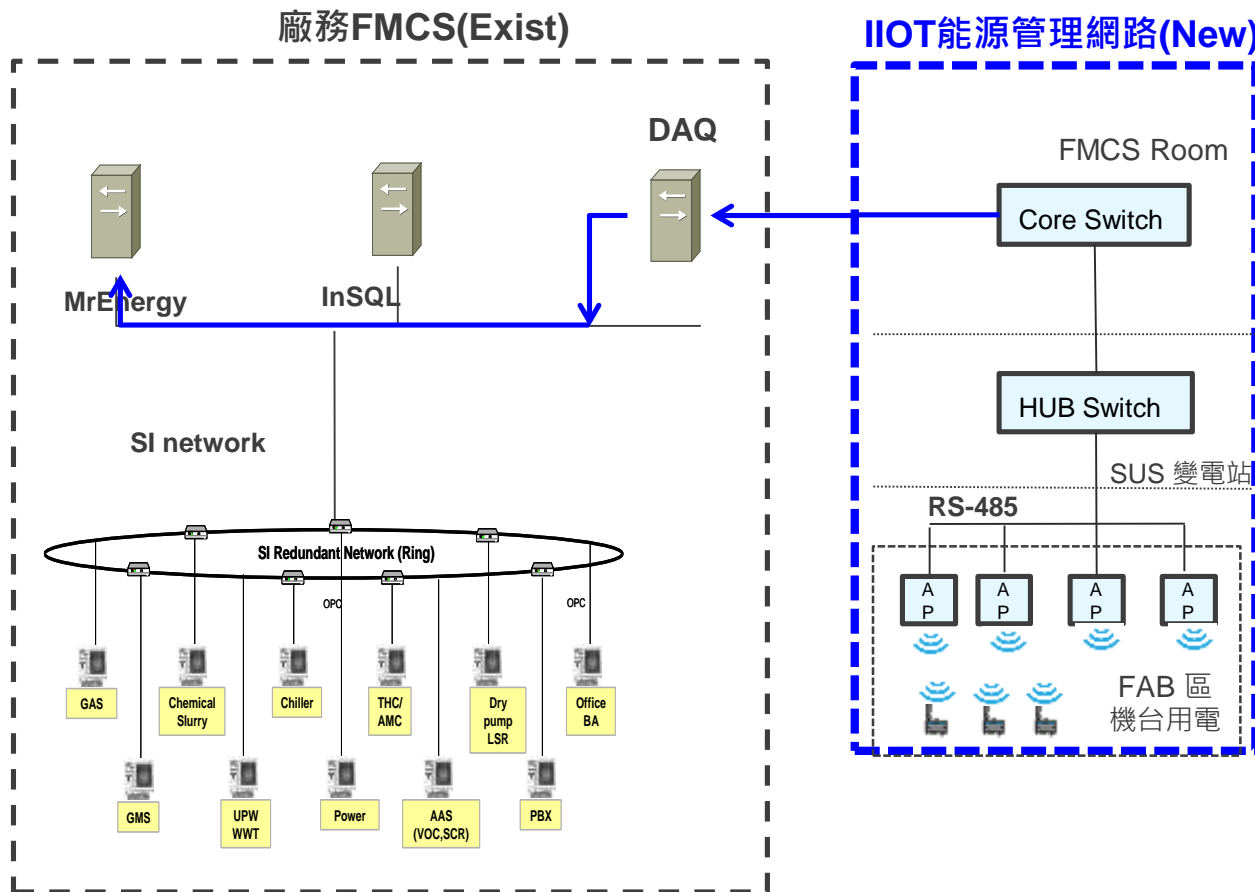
廠務FMCS(Exist)

IIOT能源管理網路(New)

DAQ

FMCS Room

Core Switch

MrEnergy

InSQL

HUB Switch

SI network

SUS 變電站

RS-485

SI Redundant Network (Ring)

OPC

OPC

A P

A P

A P

A P

GAS

Chemical Slurry

Chiller

THC/ AMC

Dry pump LSR

Office BA

FAB 區 機台用電

GMS

UPW WWT

Power

AAS (VOC,SCR)

PBX